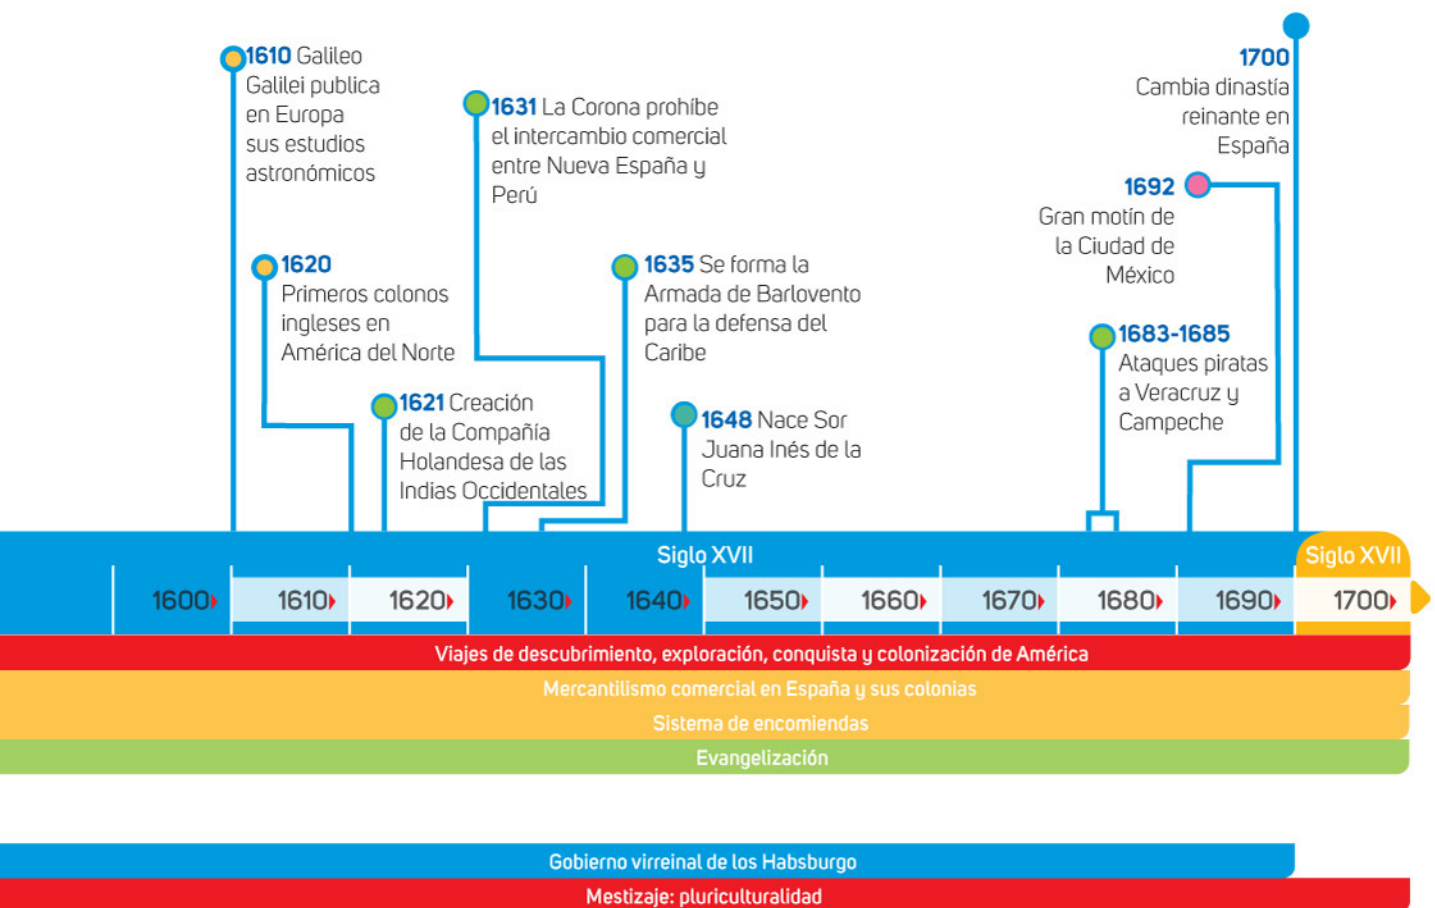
**1610** Galileo Galilei publica en Europa sus estudios astronómicos

**1620** Primeros colonos ingleses en América del Norte

**1621** Creación de la Compañía Holandesa de las Indias Occidentales

**1631** La Corona prohíbe el intercambio comercial entre Nueva España y Perú

**1635** Se forma la Armada de Barlovento para la defensa del Caribe

**1648** Nace Sor Juana Inés de la Cruz

**1683-1685** Ataques piratas a Veracruz y Campeche

**1692** Gran motín de la Ciudad de México

**1700** Cambia dinastía reinante en España

Siglo XVII

Siglo XVII

1600 1610 1620 1630 1640 1650 1660 1670 1680 1690 1700

Viajes de descubrimiento, exploración, conquista y colonización de América

Mercantilismo comercial en España y sus colonias

Sistema de encomiendas

Evangelización

Gobierno virreinal de los Habsburgo

Mestizaje: pluriculturalidad